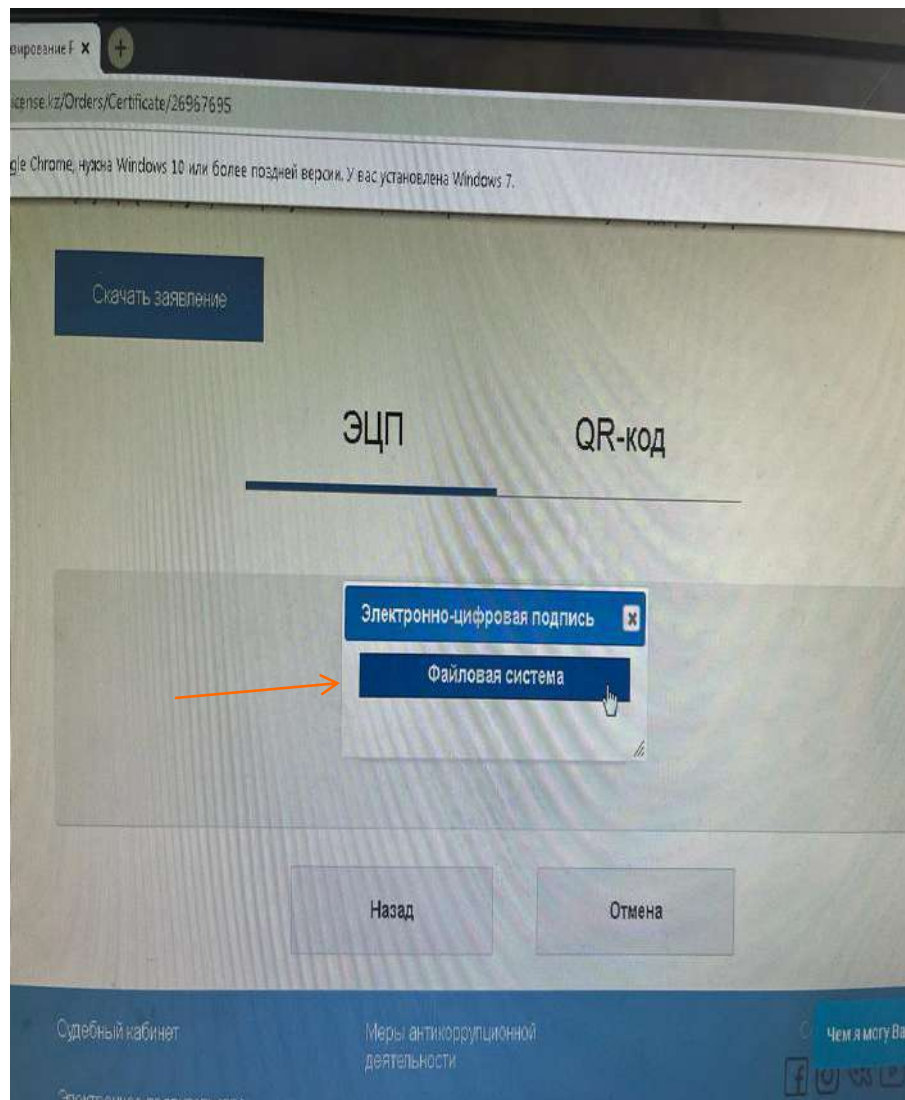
ирование F ×

icense.kz/Orders/Certificate/26967695

gle Chrome, нужна Windows 10 или более поздней версии. У вас установлена Windows 7.

Скачать заявление

ЭЦП

QR-код

Электронно-цифровая подпись

Файловая система

Назад

Отмена

Судебный кабинет

Меры антикоррупционной деятельности

Чем я могу Ва

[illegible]